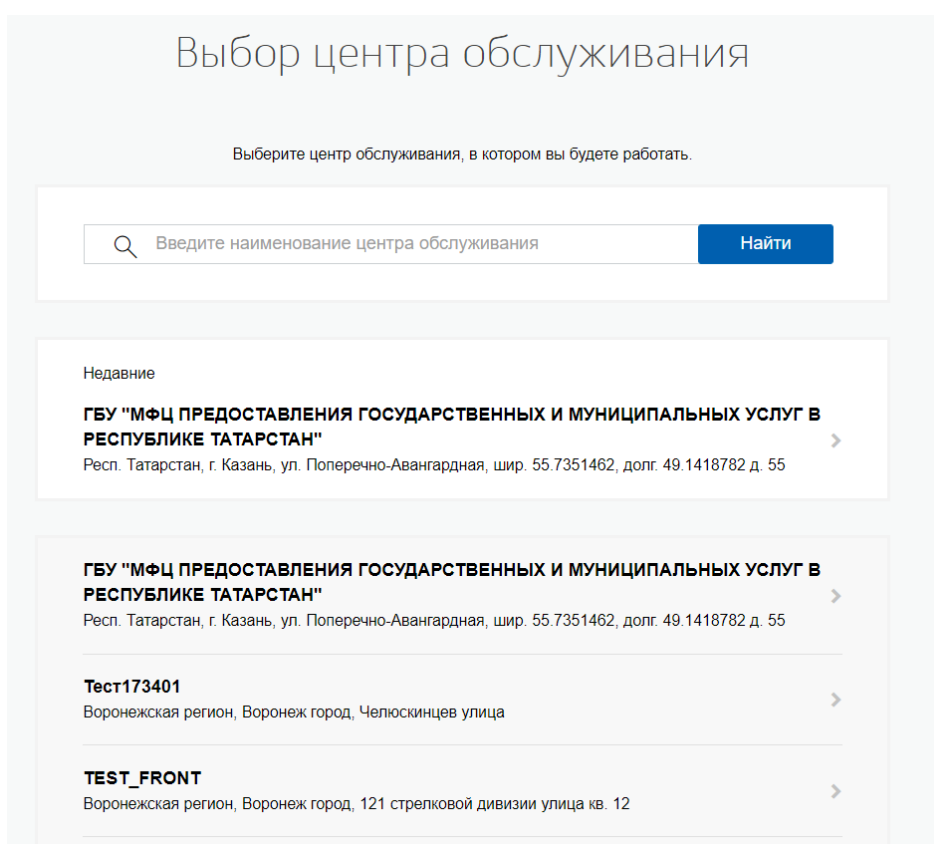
Выбор центра обслуживания

Выберите центр обслуживания, в котором вы будете работать.

Введите наименование центра обслуживания

Найти

Недавние

ГБУ "МФЦ ПРЕДОСТАВЛЕНИЯ ГОСУДАРСТВЕННЫХ И МУНИЦИПАЛЬНЫХ УСЛУГ В РЕСПУБЛИКЕ ТАТАРСТАН"
Респ. Татарстан, г. Казань, ул. Поперечно-Авангардная, шир. 55.7351462, долг. 49.1418782 д. 55

ГБУ "МФЦ ПРЕДОСТАВЛЕНИЯ ГОСУДАРСТВЕННЫХ И МУНИЦИПАЛЬНЫХ УСЛУГ В РЕСПУБЛИКЕ ТАТАРСТАН"
Респ. Татарстан, г. Казань, ул. Поперечно-Авангардная, шир. 55.7351462, долг. 49.1418782 д. 55

Тест173401
Воронежская регион, Воронеж город, Челюскинцев улица

TEST_FRONT
Воронежская регион, Воронеж город, 121 стрелковой дивизии улица кв. 12